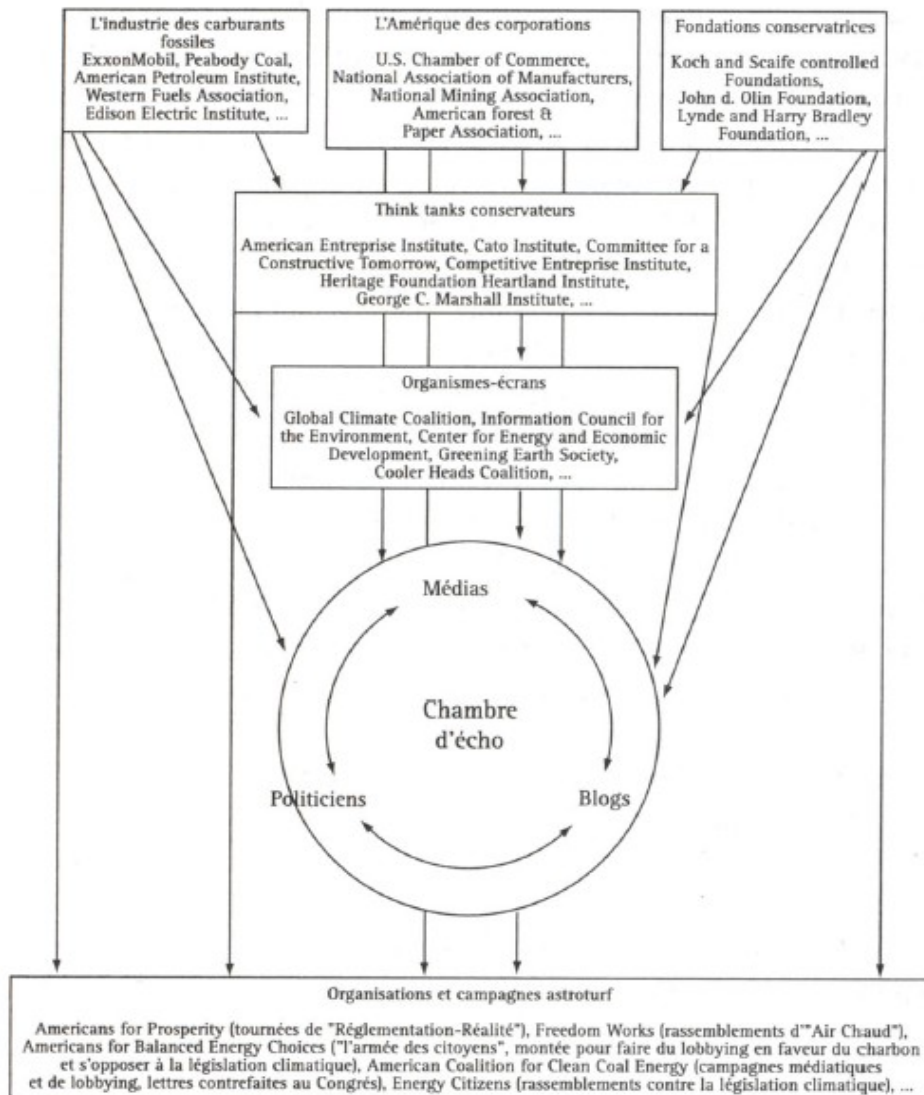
L'industrie des carburants fossiles
ExxonMobil, Peabody Coal, American Petroleum Institute, Western Fuels Association, Edison Electric Institute, ...

L'Amérique des corporations
U.S. Chamber of Commerce, National Association of Manufacturers, National Mining Association, American forest & Paper Association, ...

Fondations conservatrices
Koch and Scaife controlled Foundations, John d. Olin Foundation, Lynde and Harry Bradley Foundation, ...

Think tanks conservateurs
American Entreprise Institute, Cato Institute, Committee for a Constructive Tomorrow, Competitive Entreprise Institute, Heritage Foundation Heartland Institute, George C. Marshall Institute, ...

Organismes-écrans
Global Climate Coalition, Information Council for the Environment, Center for Energy and Economic Development, Greening Earth Society, Cooler Heads Coalition, ...

Médias

Chambre d'écho

Politiciens

Blogs

Organisations et campagnes astroturf
Americans for Prosperity (tournées de "Réglementation-Réalité"), Freedom Works (rassemblements d'"Air Chaud"), Americans for Balanced Energy Choices ("l'armée des citoyens", montée pour faire du lobbying en faveur du charbon et s'opposer à la législation climatique), American Coalition for Clean Coal Energy (campagnes médiatiques et de lobbying, lettres contrefaites au Congrès), Energy Citizens (rassemblements contre la législation climatique), ...